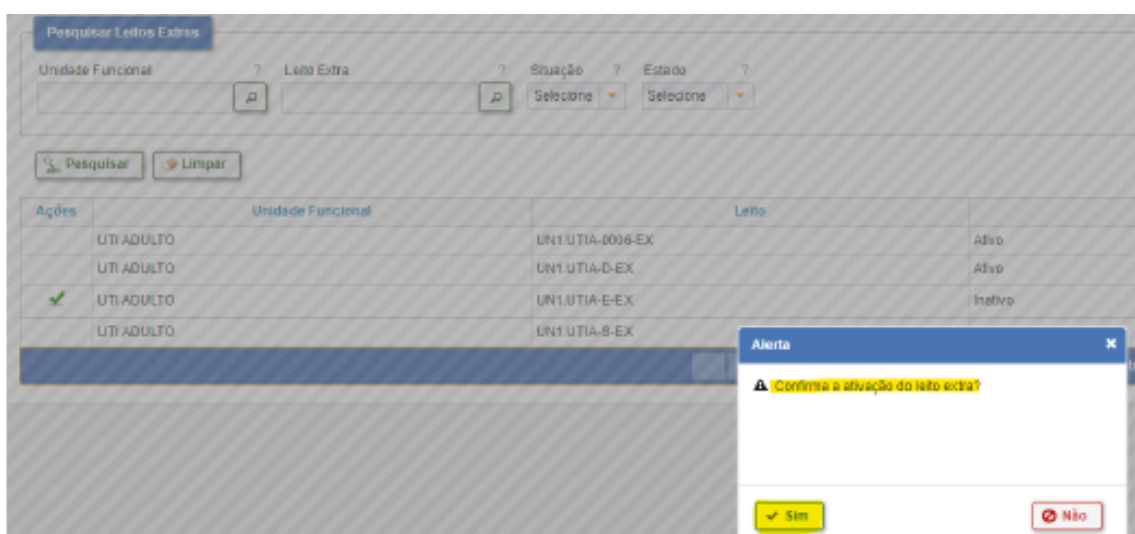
Pesquisar Leitos Extras

Unidade Funcional ?
Leito Extra ?
Situação ?
Selecione
Estado ?
Selecione

Pesquisar
Limpar

| Ações | Unidade Funcional | Leito | |
|---|---|---|---|
| | UTI ADULTO | UN1.UTIA-0006-EX | Ativo |
| | UTI ADULTO | UN1.UTIA-D-EX | Ativo |
| ✔ | UTI ADULTO | UN1.UTIA-E-EX | Inativo |
| | UTI ADULTO | UN1.UTIA-8-EX | |

Alerta
×
Confirma a ativação do leito extra?

Sim
Não